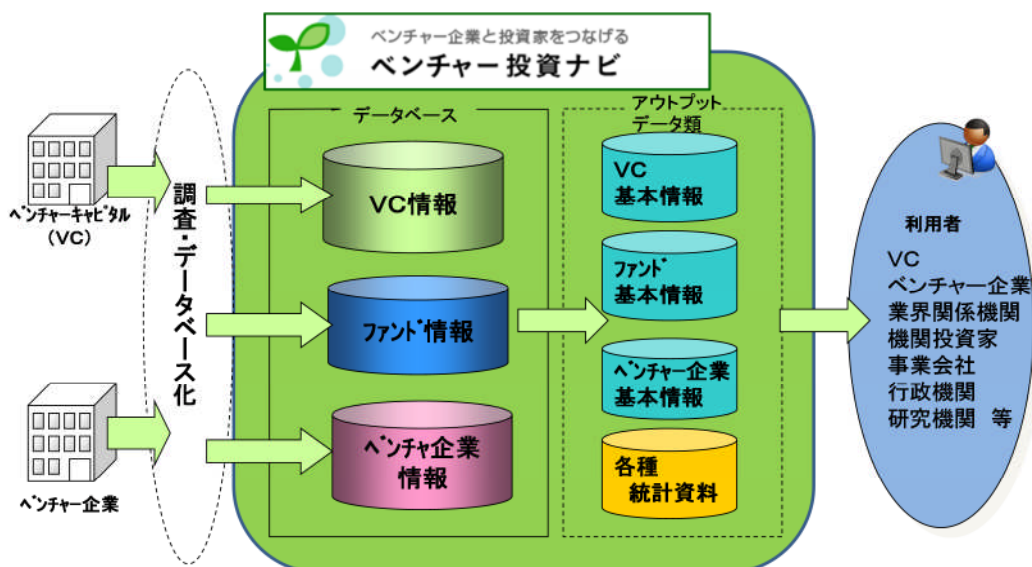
ベンチャー企業と投資家をつなげる
ベンチャー投資ナビ

ﾍﾞﾝﾁｬｰｷｬﾋﾟﾀﾙ
（VC）

ﾍﾞﾝﾁｬｰ企業

調査・データベース化

データベース

VC情報

ﾌｧﾝﾄﾞ情報

ﾍﾞﾝﾁｬ企業
情報

アウトプット
データ類

VC
基本情報

ﾌｧﾝﾄﾞ
基本情報

ﾍﾞﾝﾁｬｰ企業
基本情報

各種
統計資料

利用者

VC
ベンチャー企業
業界関係機関
機関投資家
事業会社
行政機関
研究機関　等